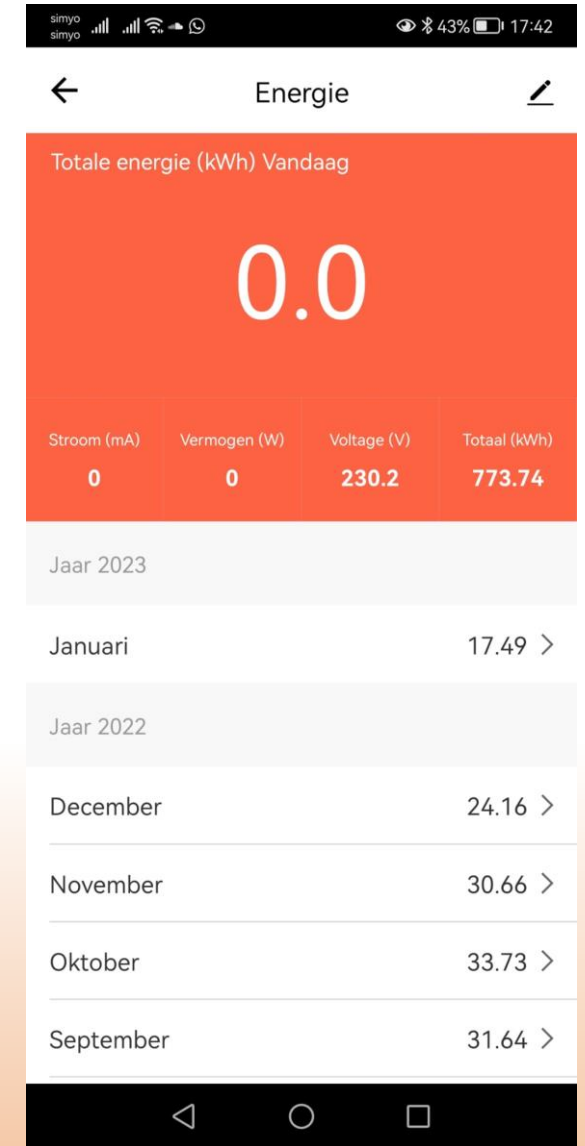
simyo
simyo

43% 17:42

Energie

Totale energie (kWh) Vandaag

0.0

| Stroom (mA) | Vermogen (W) | Voltage (V) | Totaal (kWh) |
|---|---|---|---|
| 0 | 0 | 230.2 | 773.74 |

Jaar 2023

Januari 17.49

Jaar 2022

December 24.16

November 30.66

Oktober 33.73

September 31.64